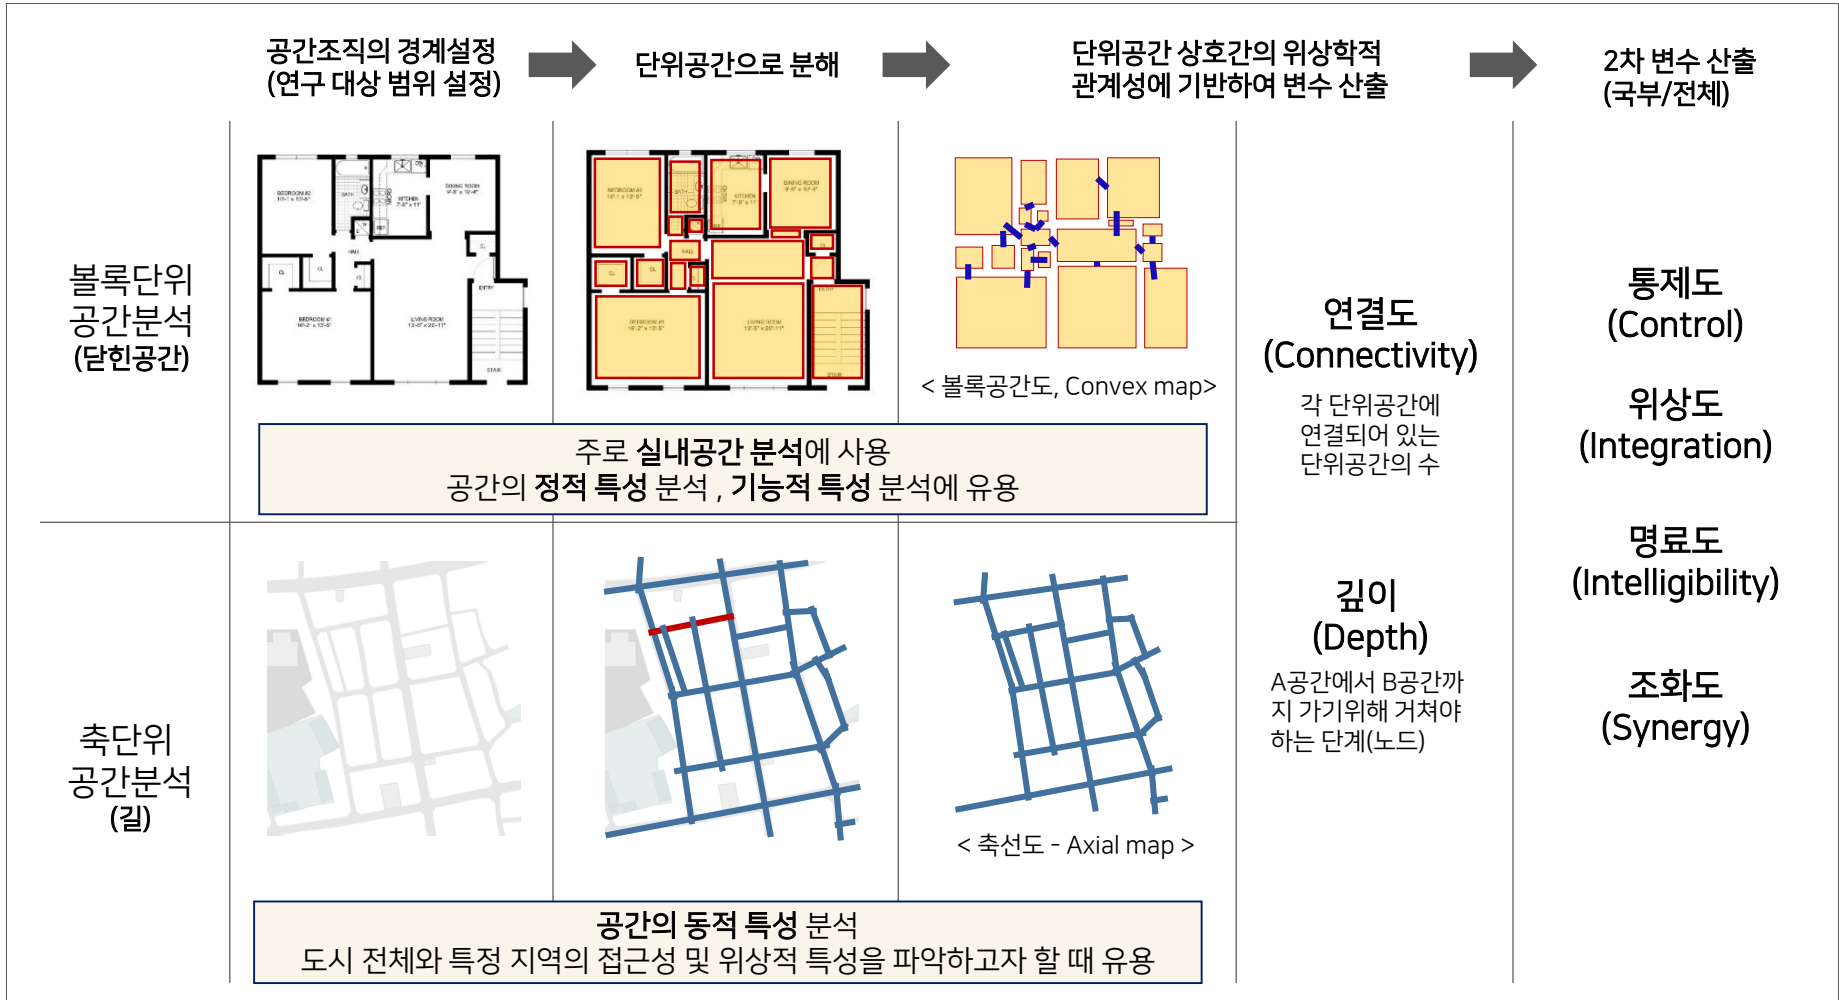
공간조직의 경계설정 (연구 대상 범위 설정)

단위공간으로 분해

단위공간 상호간의 위상학적 관계성에 기반하여 변수 산출

2차 변수 산출 (국부/전체)

블록단위 공간분석 (닫힌공간)

< 블록공간도, Convex map>

주로 실내공간 분석에 사용
공간의 정적 특성 분석 , 기능적 특성 분석에 유용

연결도 (Connectivity)

각 단위공간에 연결되어 있는 단위공간의 수

통제도 (Control)

위상도 (Integration)

명료도 (Intelligibility)

조화도 (Synergy)

축단위 공간분석 (길)

< 축선도 - Axial map >

깊이 (Depth)

A공간에서 B공간까지 가기위해 거쳐야 하는 단계(노드)

공간의 동적 특성 분석
도시 전체와 특정 지역의 접근성 및 위상적 특성을 파악하고자 할 때 유용